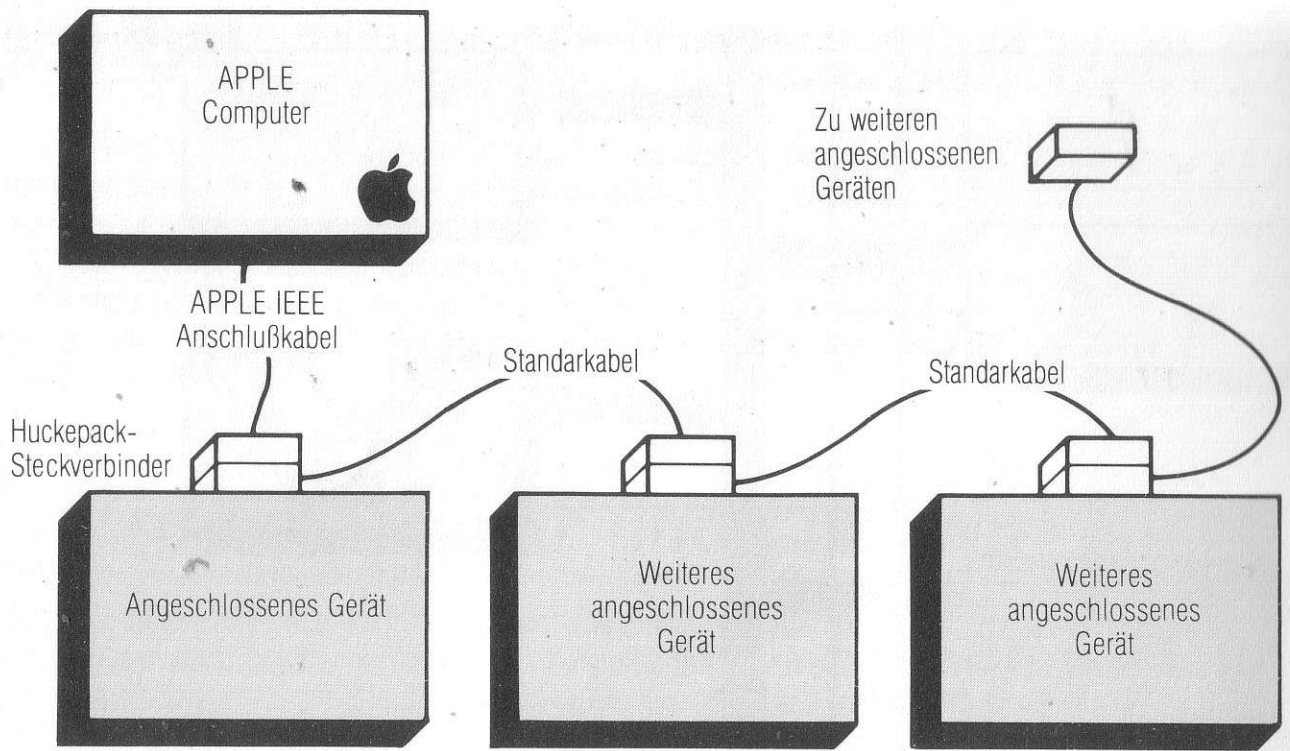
APPLE Computer

Zu weiteren angeschlossenen Geräten

APPLE IEEE Anschlußkabel

Standarkabel

Standarkabel

Huckepack-Steckverbinder

Angeschlossenes Gerät

Weiteres angeschlossenes Gerät

Weiteres angeschlossenes Gerät